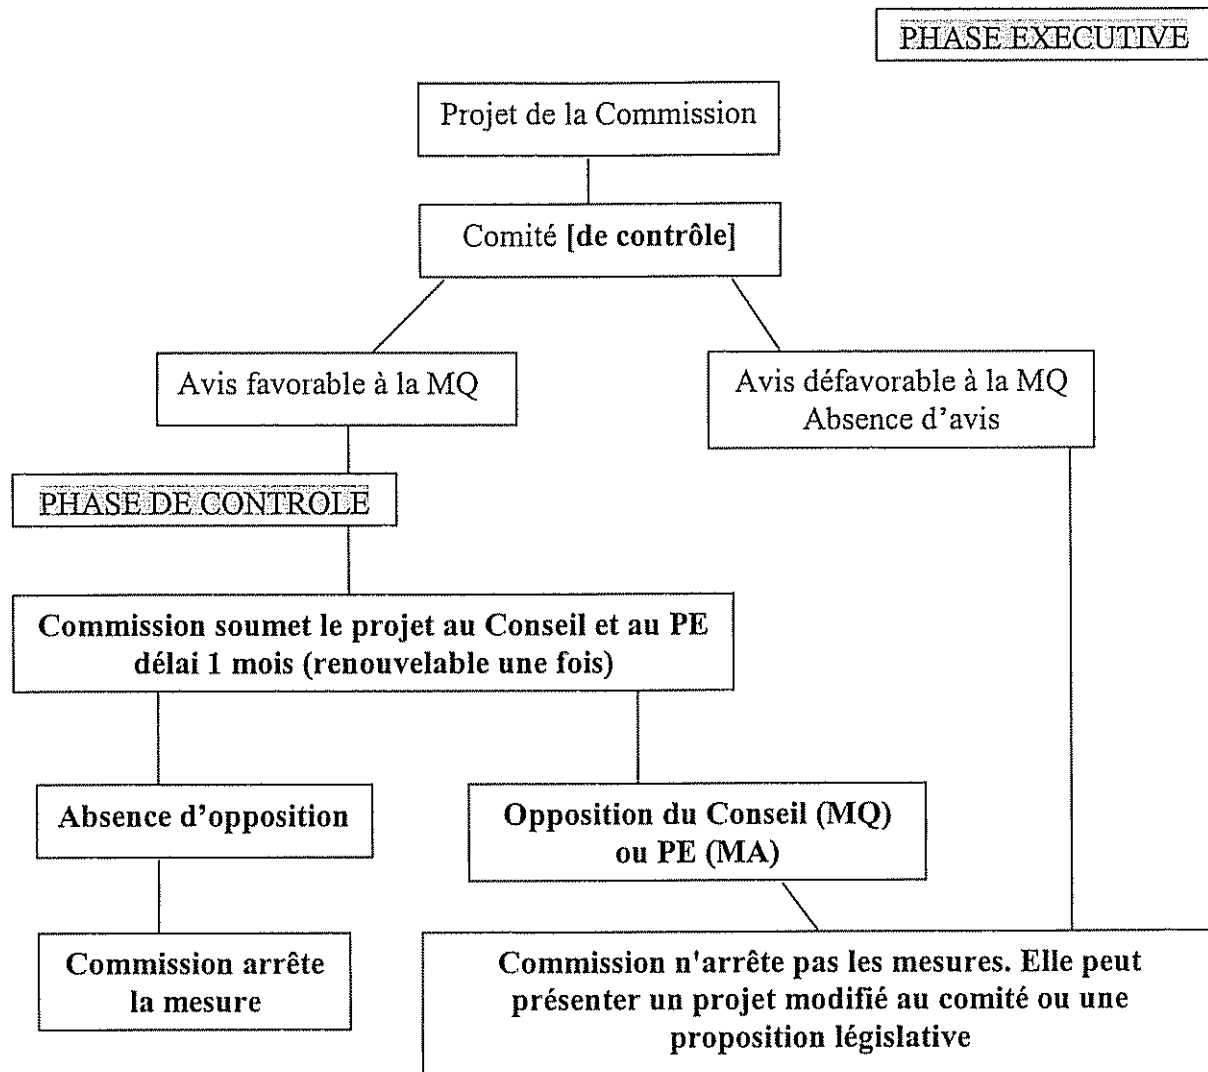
PHASE EXECUTIVE

Projet de la Commission

Comité [de contrôle]

Avis favorable à la MQ

Avis défavorable à la MQ
Absence d'avis

PHASE DE CONTROLE

Commission soumet le projet au Conseil et au PE
délai 1 mois (renouvelable une fois)

Absence d'opposition

Opposition du Conseil (MQ)
ou PE (MA)

Commission arrête
la mesure

Commission n'arrête pas les mesures. Elle peut présenter un projet modifié au comité ou une proposition législative